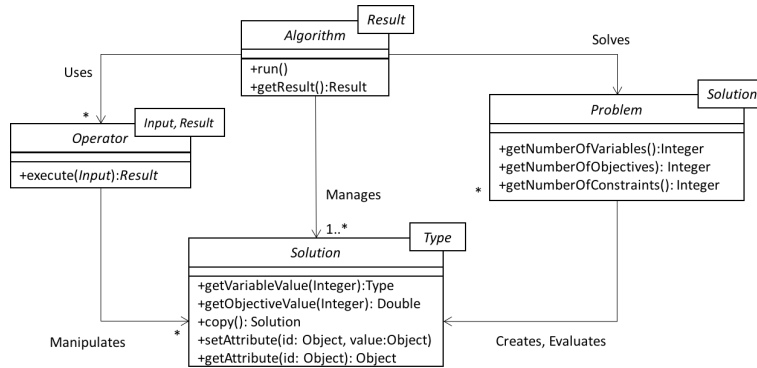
Algorithm

Result

+run()
+getResult():Result

Uses

Solves

*

Operator

Input, Result

+execute(Input):Result

Problem

Solution

+getNumberOfVariables():Integer
+getNumberOfObjectives): Integer
+getNumberOfConstraints(): Integer

*

Manages

1..*

Solution

Type

+getVariableValue(Integer):Type
+getObjectiveValue(Integer): Double
+copy(): Solution
+setAttribute(id: Object, value:Object)
+getAttribute(id: Object): Object

*

Manipulates

Creates, Evaluates